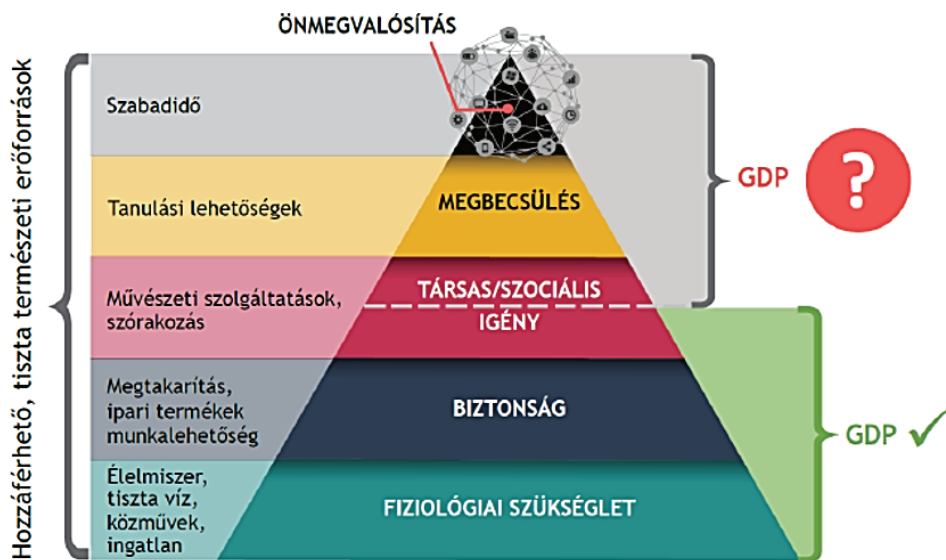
Hozzáférhető, tiszta természeti erőforrások

ÖNMEGVALÓSÍTÁS

Szabadidő

Tanulási lehetőségek

MEGBECSÜLÉS

Művészeti szolgáltatások, szórakozás

TÁRSAS/SZOCIÁLIS IGÉNY

GDP

?

Megtakarítás, ipari termékek munkalehetőség

BIZTONSÁG

Élelmiszer, tiszta víz, közművek, ingatlan

FIZIOLÓGIAI SZÜKSÉGLET

GDP ✓